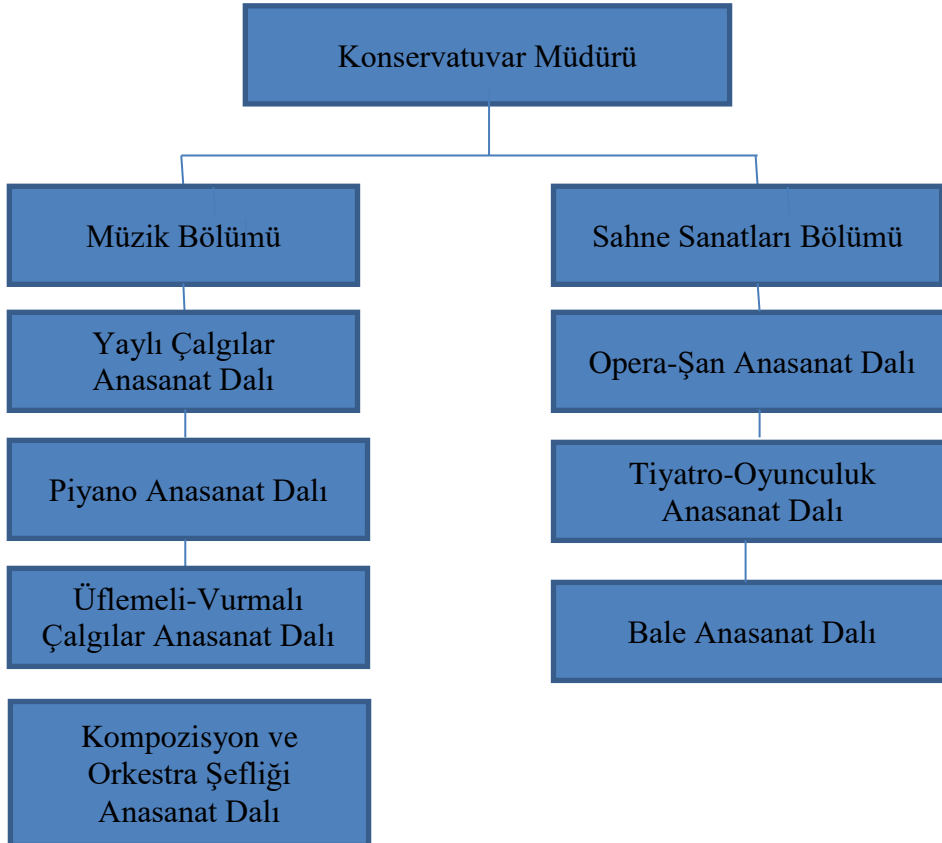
Konservatuvar Müdürü

Müzik Bölümü

Yaylı Çalgılar Anasanat Dalı

Piyano Anasanat Dalı

Üflemeli-Vurmalı Çalgılar Anasanat Dalı

Kompozisyon ve Orkestra Şefliği Anasanat Dalı

Sahne Sanatları Bölümü

Opera-Şan Anasanat Dalı

Tiyatro-Oyunculuk Anasanat Dalı

Bale Anasanat Dalı